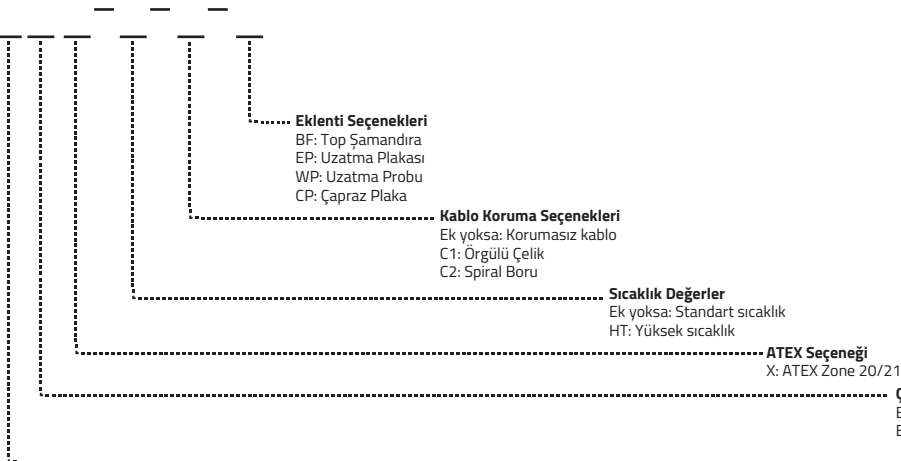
Eklenti Seçenekleri
BF: Top Şamandıra
EP: Uzatma Plakası
WP: Uzatma Probu
CP: Çapraz Plaka

Kablo Koruma Seçenekleri
Ek yoksa: Korumasız kablo
C1: Örgülü Çelik
C2: Spiral Boru

Sıcaklık Değerler
Ek yoksa: Standart sıcaklık
HT: Yüksek sıcaklık

ATEX Seçeneği
X: ATEX Zone 20/21

Ç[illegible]
E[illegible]
E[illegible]